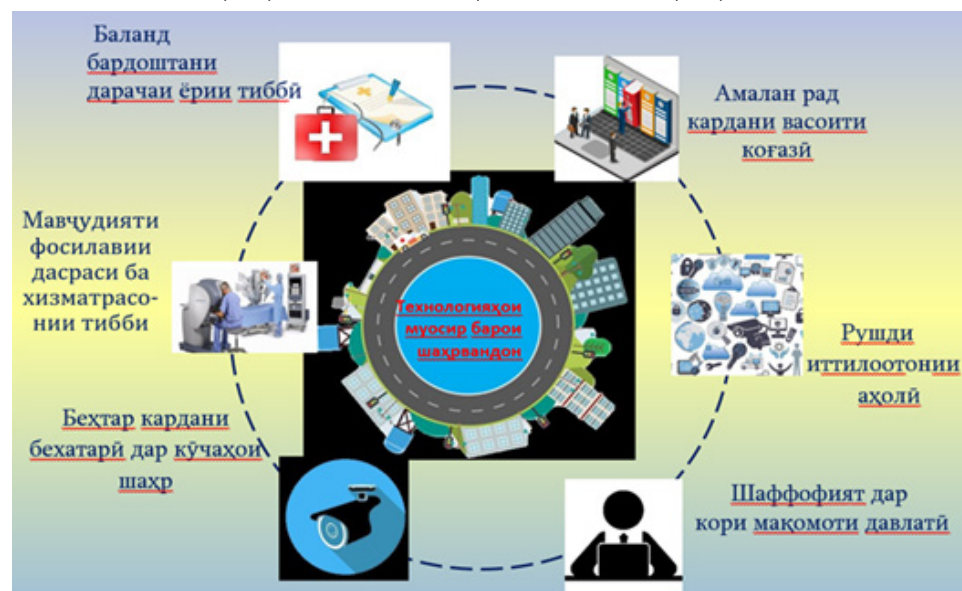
Баланд бардоштани дарачаи ёрии тиббӣ

Амалан рад кардани васоити коғазӣ

Мавҷудияти фосилавии дасраси ба хизматрасонии тибби

Технологияҳои муосир барои шаҳрвандон

Рушди иттилоотонии аҳолӣ

Беҳтар кардани бехатарӣ дар кӯчаҳои шаҳр

Шаффофият дар кори мақомоти давлатӣ